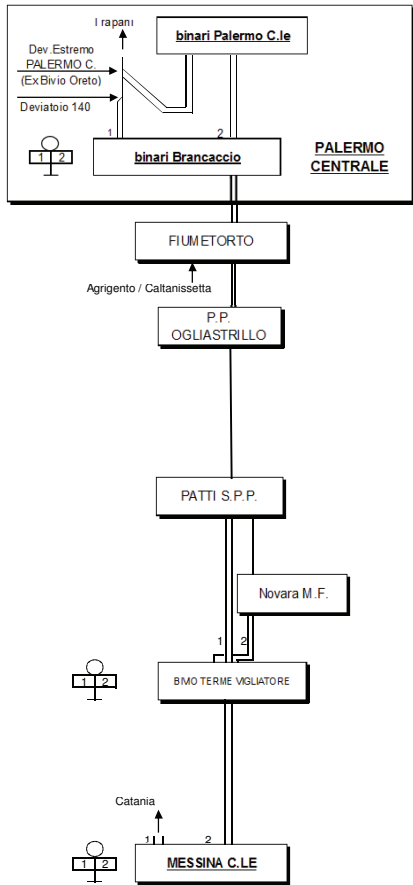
Trapani

binari Palermo C.le

Dev.Estremo PALERMO C. (Ex Bivio Oreto)

Deviatoio 140

1 2

1

2

binari Brancaccio

PALERMO CENTRALE

FIUMETORTO

Agrigento / Caltanissetta

P.P. OGLIASTRILLO

PATTI S.P.P.

Novara M.F.

1

2

1 2

BIVIO TERME VIGLIATORE

Catania

1

2

1 2

MESSINA C.LE